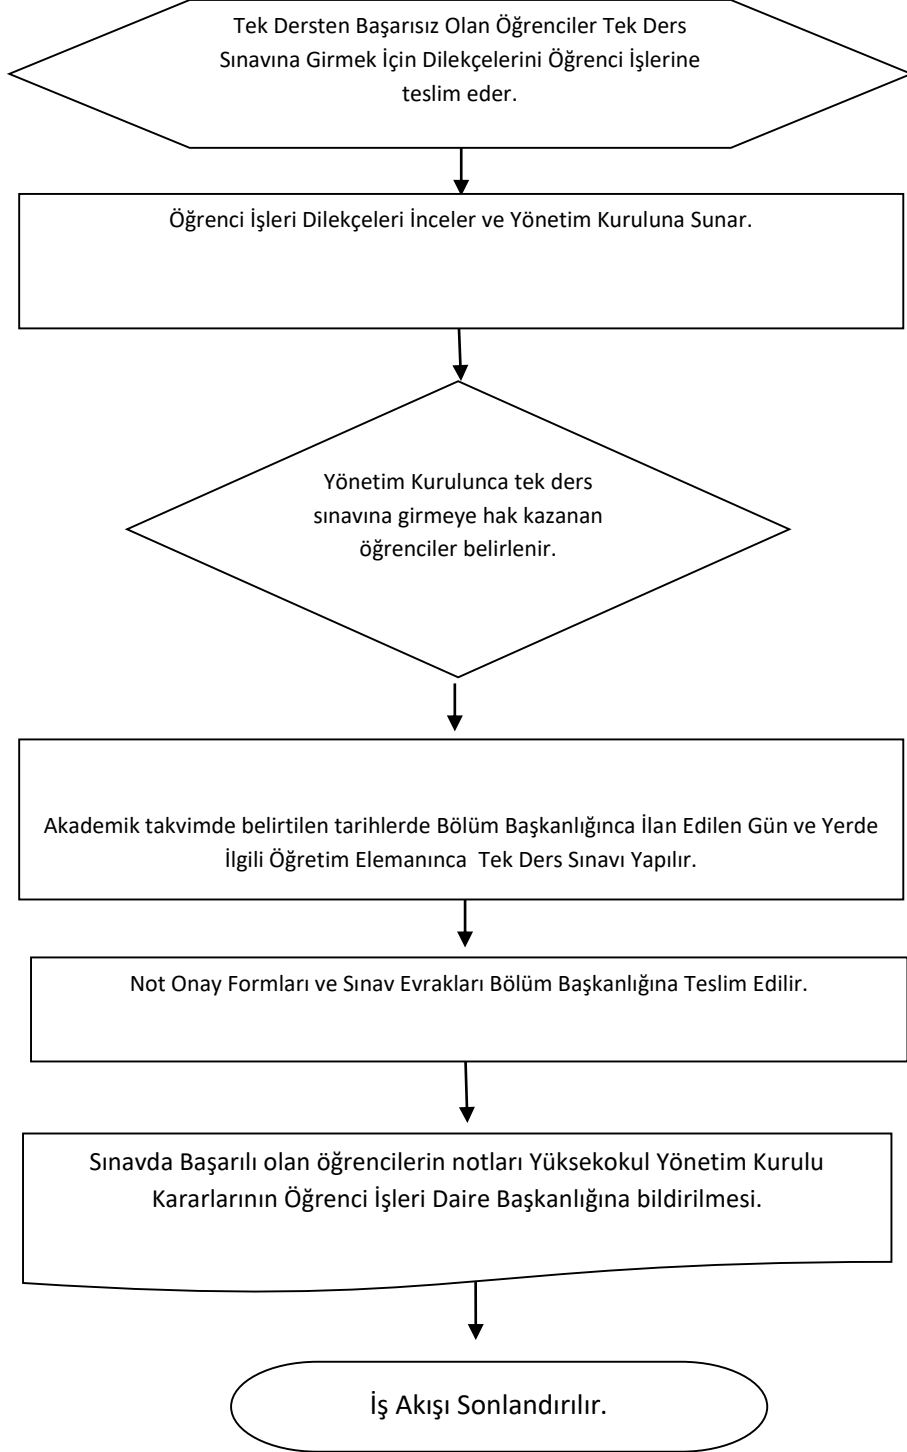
Tek Dersten Başarısız Olan Öğrenciler Tek Ders Sınavına Girmek İçin Dilekçelerini Öğrenci İşlerine teslim eder.

Öğrenci İşleri Dilekçeleri İnceler ve Yönetim Kuruluna Sunar.

Yönetim Kurulunca tek ders sınavına girmeye hak kazanan öğrenciler belirlenir.

Akademik takvimde belirtilen tarihlerde Bölüm Başkanlığınca İlan Edilen Gün ve Yerde İlgili Öğretim Elemanınca Tek Ders Sınavı Yapılır.

Not Onay Formları ve Sınav Evrakları Bölüm Başkanlığına Teslim Edilir.

Sınavda Başarılı olan öğrencilerin notları Yüksekokul Yönetim Kurulu Kararlarının Öğrenci İşleri Daire Başkanlığına bildirilmesi.

İş Akışı Sonlandırılır.